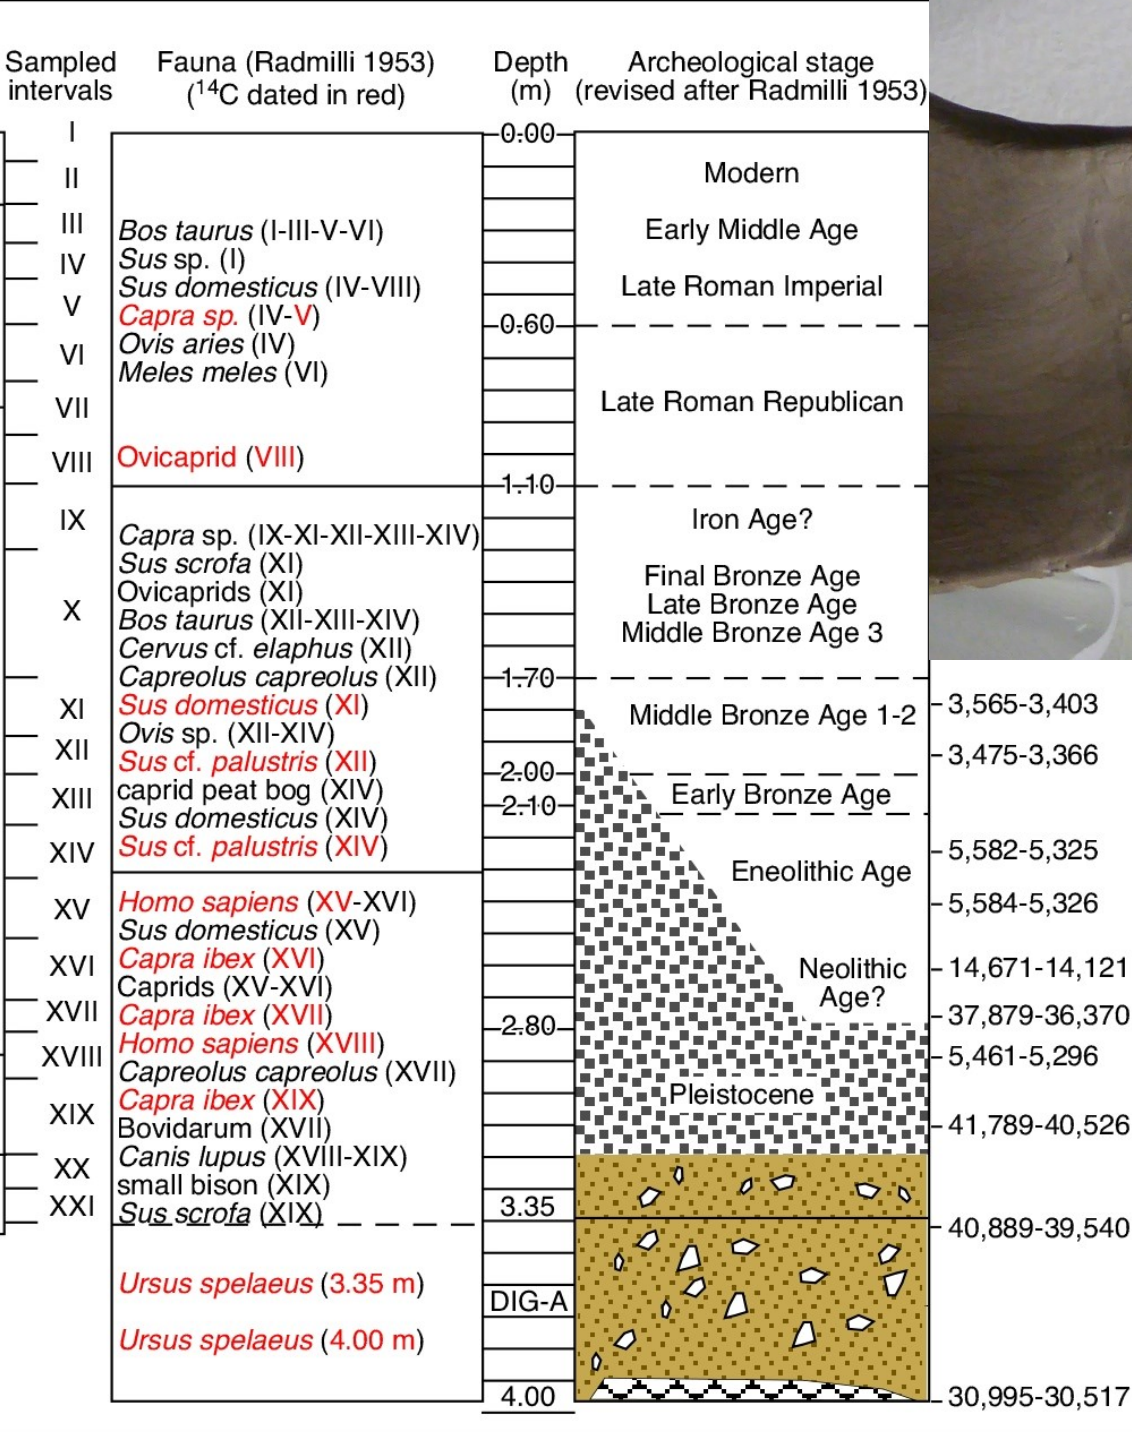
| Sampled intervals | Fauna (Radmilli 1953) ($^{14}$C dated in red) | Depth (m) | Archeological stage (revised after Radmilli 1953) | |
|---|---|---|---|---|
| I | | 0.00 | | |
| II | | | Modern | |
| III | Bos taurus (I-III-V-VI) | | Early Middle Age | |
| IV | Sus sp. (I) | | | |
| V | Sus domesticus (IV-VIII) | | Late Roman Imperial | |
| | Capra sp. (IV-V) | 0.60 | | |
| VI | Ovis aries (IV) | | | |
| | Meles meles (VI) | | | |
| VII | | | Late Roman Republican | |
| VIII | Ovicaprid (VIII) | | | |
| | | 1.10 | | |
| IX | Capra sp. (IX-XI-XII-XIII-XIV) | | Iron Age? | |
| | Sus scrofa (XI) | | | |
| X | Ovicaprids (XI) | | Final Bronze Age | |
| | Bos taurus (XII-XIII-XIV) | | Late Bronze Age | |
| | Cervus cf. elaphus (XII) | | Middle Bronze Age 3 | |
| | Capreolus capreolus (XII) | 1.70 | | |
| XI | Sus domesticus (XI) | | Middle Bronze Age 1-2 | 3,565-3,403 |
| XII | Ovis sp. (XII-XIV) | | | 3,475-3,366 |
| | Sus cf. palustris (XII) | 2.00 | | |
| XIII | caprid peat bog (XIV) | 2.10 | Early Bronze Age | |
| | Sus domesticus (XIV) | | | |
| XIV | Sus cf. palustris (XIV) | | | 5,582-5,325 |
| | | | Eneolithic Age | |
| XV | Homo sapiens (XV-XVI) | | | 5,584-5,326 |
| | Sus domesticus (XV) | | | |
| XVI | Capra ibex (XVI) | | Neolithic Age? | 14,671-14,121 |
| | Caprids (XV-XVI) | | | |
| XVII | Capra ibex (XVII) | 2.80 | | 37,879-36,370 |
| XVIII | Homo sapiens (XVIII) | | | 5,461-5,296 |
| | Capreolus capreolus (XVII) | | | |
| XIX | Capra ibex (XIX) | | Pleistocene | |
| | Bovidarum (XVII) | | | 41,789-40,526 |
| XX | Canis lupus (XVIII-XIX) | | | |
| | small bison (XIX) | | | |
| XXI | Sus scrofa (XIX) | 3.35 | | 40,889-39,540 |
| | Ursus spelaeus (3.35 m) | | | |
| | | DIG-A | | |
| | Ursus spelaeus (4.00 m) | | | |
| | | 4.00 | | 30,995-30,517 |